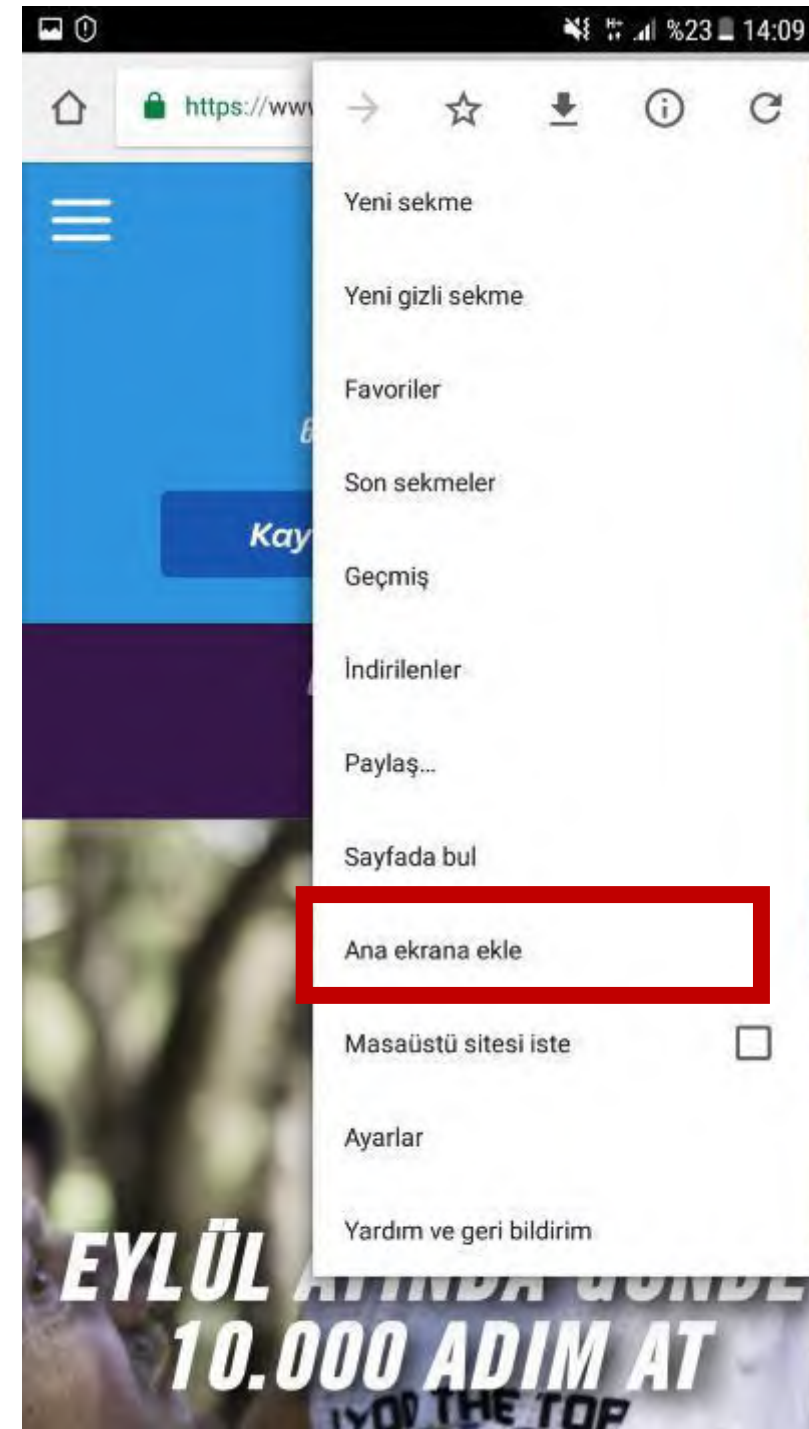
%23 14:09

https://www

Yeni sekme

Yeni gizli sekme

Favoriler

Son sekmeler

Geçmiş

İndirilenler

Paylaş...

Sayfada bul

Ana ekrana ekle

Masaüstü sitesi iste

Ayarlar

Yardım ve geri bildirim

Kay

EYLÜL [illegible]
10.000 ADIM AT

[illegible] THE TOP